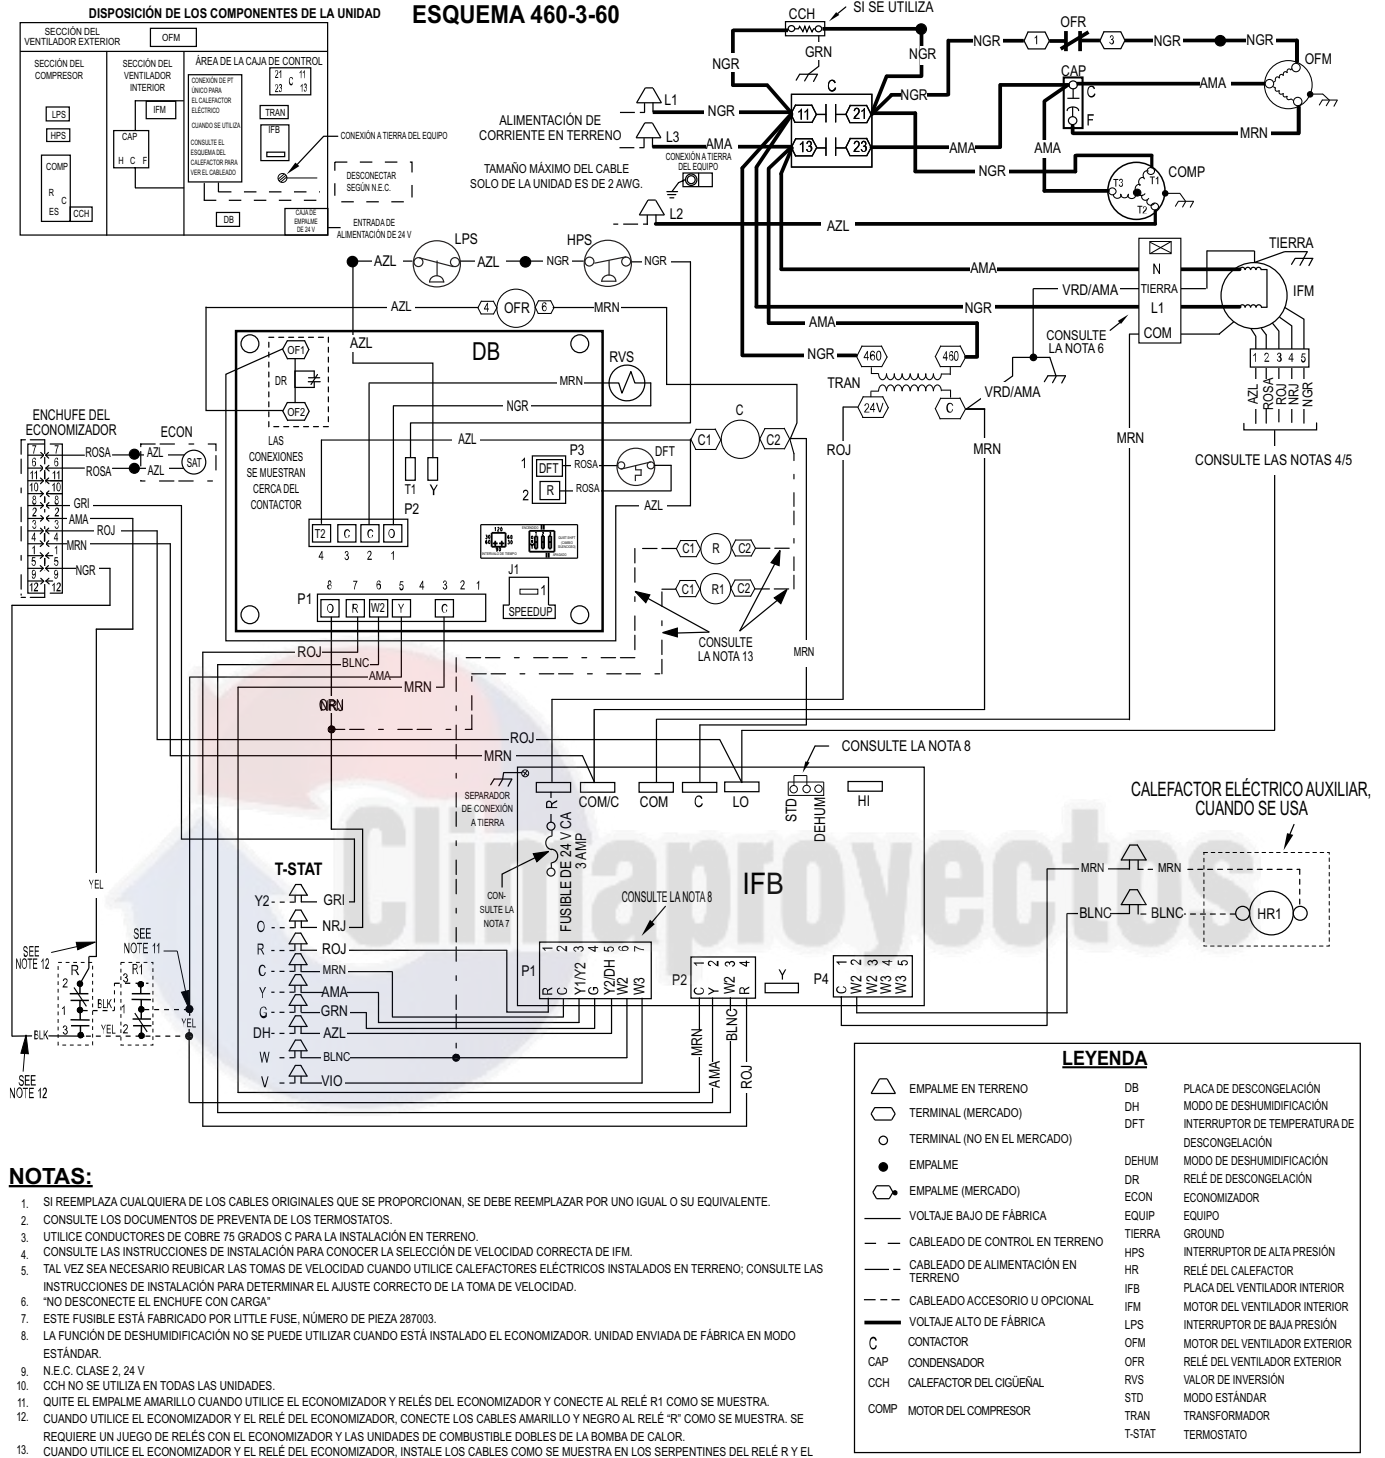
DISPOSICIÓN DE LOS COMPONENTES DE LA UNIDAD

ESQUEMA 460-3-60

SECCIÓN DEL VENTILADOR EXTERIOR
OFM
SECCIÓN DEL COMPRESOR
SECCIÓN DEL VENTILADOR INTERIOR
ÁREA DE LA CAJA DE CONTROL
LPS
HPS
IFM
CAP
H C F
COMP
R C ES
CCH
CONEXIÓN DE PT ÚNICO PARA EL CALEFACTOR ELÉCTRICO CUANDO SE UTILIZA CONSULTE EL ESQUEMA DEL CALEFACTOR PARA VER EL CABLEADO
21 C 11 23 13
TRAN
IFB
CONEXIÓN A TIERRA DEL EQUIPO
DESCONECTAR SEGÚN N.E.C.
DB
CAJA DE EMPALME DE 24 V
ENTRADA DE ALIMENTACIÓN DE 24 V

CCH
SI SE UTILIZA
GRN
NGR
C
OFR
1
3
NGR
OFM
CAP
C
F
AMA
MRN
L1
L3
L2
ALIMENTACIÓN DE CORRIENTE EN TERRENO
11
21
13
23
TAMAÑO MÁXIMO DEL CABLE SOLO DE LA UNIDAD ES DE 2 AWG.
CONEXIÓN A TIERRA DEL EQUIPO
COMP
T1
T2
T3
AZL
TIERRA
N
L1
COM
IFM
VRD/AMA
CONSULTE LA NOTA 6
1 2 3 4 5
AZL ROSA ROJ NRJ NGR
CONSULTE LAS NOTAS 4/5
LPS
HPS
4 OFR 8
DB
OF1
DR
OF2
LAS CONEXIONES SE MUESTRAN CERCA DEL CONTACTOR
RVS
TRAN
460
460
24V
C
ROJ
MRN
C1
C
C2
P3
DFT
R
ROSA
DFT
T1
Y
P2
T2 C C O
4 3 2 1
J1
SPEEDUP
P1
8 7 6 5 4 3 2 1
O R W2 Y C
ENCHUFE DEL ECONOMIZADOR
ECON
SAT
ROSA
GRI
ROJ
MRN
C1 R C2
C1 R1 C2
CONSULTE LA NOTA 13
BLNC
ORN
RED
CONSULTE LA NOTA 8
SEPARADOR DE CONEXIÓN A TIERRA
R
COM/C
COM
C
LO
STD
DEHUM
HI
FUSIBLE DE 24 V CA 3 AMP
CON-SULTE LA NOTA 7
IFB
CALEFACTOR ELÉCTRICO AUXILIAR, CUANDO SE USA
HR1
YEL
T-STAT
Y2
O
R
C
Y
G
DH
W
V
GRI
NRJ
ROJ
MRN
AMA
GRN
AZL
BLNC
VIO
SEE NOTE 12
SEE NOTE 11
R
R1
BLK
YEL
SEE NOTE 12
P1
1 2 3 4 5 6 7
R C Y1/Y2 G Y2/DH W2 W3
P2
1 2 3 4
C Y W2 R
Y
P4
1 2 3 4 5
C W2 W3 W2 W3

NOTAS:
1. SI REEMPLAZA CUALQUIERA DE LOS CABLES ORIGINALES QUE SE PROPORCIONAN, SE DEBE REEMPLAZAR POR UNO IGUAL O SU EQUIVALENTE.
2. CONSULTE LOS DOCUMENTOS DE PREVENTA DE LOS TERMOSTATOS.
3. UTILICE CONDUCTORES DE COBRE 75 GRADOS C PARA LA INSTALACIÓN EN TERRENO.
4. CONSULTE LAS INSTRUCCIONES DE INSTALACIÓN PARA CONOCER LA SELECCIÓN DE VELOCIDAD CORRECTA DE IFM.
5. TAL VEZ SEA NECESARIO REUBICAR LAS TOMAS DE VELOCIDAD CUANDO UTILICE CALEFACTORES ELÉCTRICOS INSTALADOS EN TERRENO; CONSULTE LAS INSTRUCCIONES DE INSTALACIÓN PARA DETERMINAR EL AJUSTE CORRECTO DE LA TOMA DE VELOCIDAD.
6. "NO DESCONECTE EL ENCHUFE CON CARGA"
7. ESTE FUSIBLE ESTÁ FABRICADO POR LITTLE FUSE, NÚMERO DE PIEZA 287003.
8. LA FUNCIÓN DE DESHUMIDIFICACIÓN NO SE PUEDE UTILIZAR CUANDO ESTÁ INSTALADO EL ECONOMIZADOR. UNIDAD ENVIADA DE FÁBRICA EN MODO ESTÁNDAR.
9. N.E.C. CLASE 2, 24 V
10. CCH NO SE UTILIZA EN TODAS LAS UNIDADES.
11. QUITE EL EMPALME AMARILLO CUANDO UTILICE EL ECONOMIZADOR Y RELÉS DEL ECONOMIZADOR Y CONECTE AL RELÉ R1 COMO SE MUESTRA.
12. CUANDO UTILICE EL ECONOMIZADOR Y EL RELÉ DEL ECONOMIZADOR, CONECTE LOS CABLES AMARILLO Y NEGRO AL RELÉ "R" COMO SE MUESTRA. SE REQUIERE UN JUEGO DE RELÉS CON EL ECONOMIZADOR Y LAS UNIDADES DE COMBUSTIBLE DOBLES DE LA BOMBA DE CALOR.
13. CUANDO UTILICE EL ECONOMIZADOR Y EL RELÉ DEL ECONOMIZADOR, INSTALE LOS CABLES COMO SE MUESTRA EN LOS SERPENTINES DEL RELÉ R Y EL

LEYENDA
EMPALME EN TERRENO
TERMINAL (MERCADO)
TERMINAL (NO EN EL MERCADO)
EMPALME
EMPALME (MERCADO)
VOLTAJE BAJO DE FÁBRICA
CABLEADO DE CONTROL EN TERRENO
CABLEADO DE ALIMENTACIÓN EN TERRENO
CABLEADO ACCESORIO U OPCIONAL
VOLTAJE ALTO DE FÁBRICA
C CONTACTOR
CAP CONDENSADOR
CCH CALEFACTOR DEL CIGÜEÑAL
COMP MOTOR DEL COMPRESOR
DB PLACA DE DESCONGELACIÓN
DH MODO DE DESHUMIDIFICACIÓN
DFT INTERRUPTOR DE TEMPERATURA DE DESCONGELACIÓN
DEHUM MODO DE DESHUMIDIFICACIÓN
DR RELÉ DE DESCONGELACIÓN
ECON ECONOMIZADOR
EQUIP EQUIPO
TIERRA GROUND
HPS INTERRUPTOR DE ALTA PRESIÓN
HR RELÉ DEL CALEFACTOR
IFB PLACA DEL VENTILADOR INTERIOR
IFM MOTOR DEL VENTILADOR INTERIOR
LPS INTERRUPTOR DE BAJA PRESIÓN
OFM MOTOR DEL VENTILADOR EXTERIOR
OFR RELÉ DEL VENTILADOR EXTERIOR
RVS VALOR DE INVERSIÓN
STD MODO ESTÁNDAR
TRAN TRANSFORMADOR
T-STAT TERMOSTATO

Climaproyectos